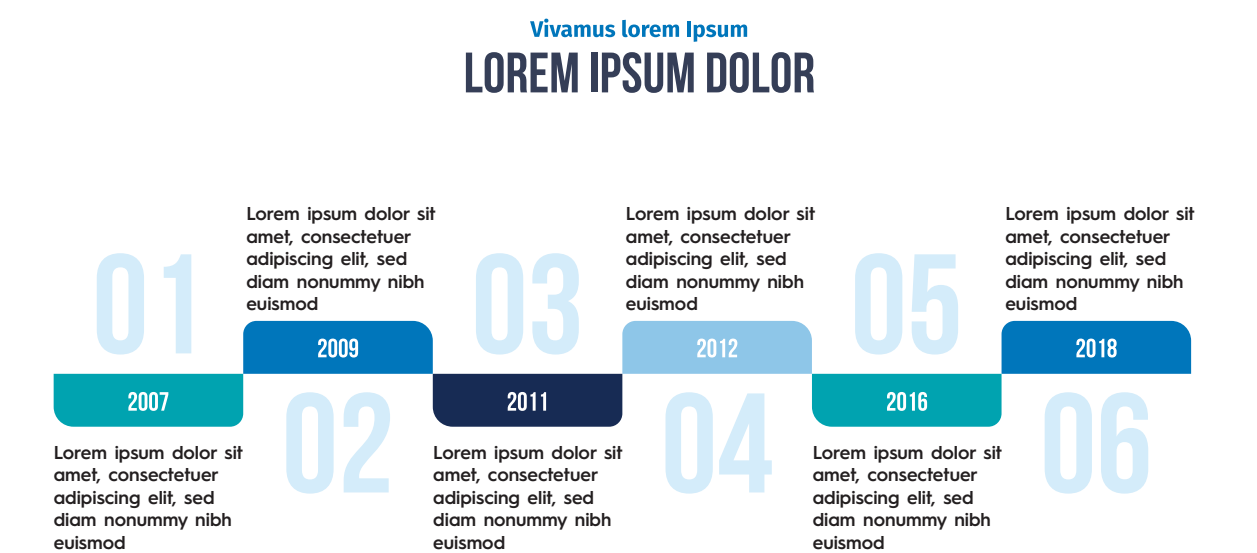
Vivamus lorem Ipsum
LOREM IPSUM DOLOR

01
2007
Lorem ipsum dolor sit amet, consectetuer adipiscing elit, sed diam nonummy nibh euismod

Lorem ipsum dolor sit amet, consectetuer adipiscing elit, sed diam nonummy nibh euismod
2009
02

03
2011
Lorem ipsum dolor sit amet, consectetuer adipiscing elit, sed diam nonummy nibh euismod

Lorem ipsum dolor sit amet, consectetuer adipiscing elit, sed diam nonummy nibh euismod
2012
04

05
2016
Lorem ipsum dolor sit amet, consectetuer adipiscing elit, sed diam nonummy nibh euismod

Lorem ipsum dolor sit amet, consectetuer adipiscing elit, sed diam nonummy nibh euismod
2018
06